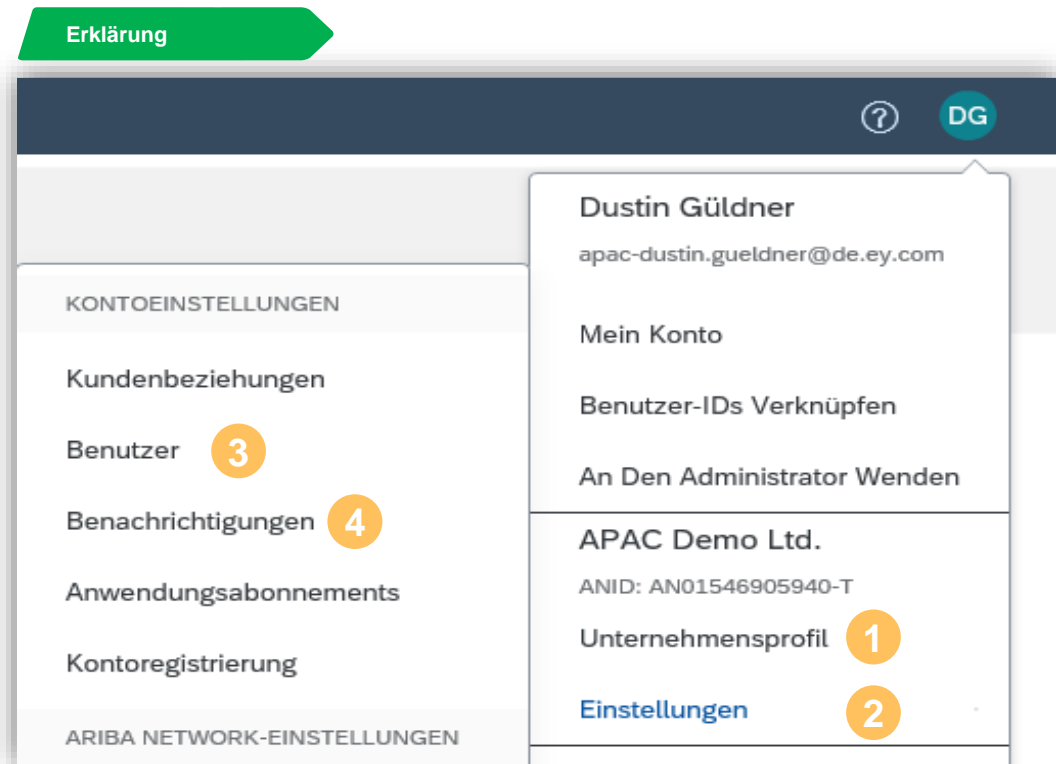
Erklärung

DG

Dustin Güldner
apac-dustin.gueldner@de.ey.com

Mein Konto
Benutzer-IDs Verknüpfen
An Den Administrator Wenden

APAC Demo Ltd.
ANID: AN01546905940-T
Unternehmensprofil 1
Einstellungen 2

KONTOEINSTELLUNGEN
Kundenbeziehungen
Benutzer 3
Benachrichtigungen 4
Anwendungsabonnements
Kontoregistrierung
ARIBA NETWORK-EINSTELLUNGEN